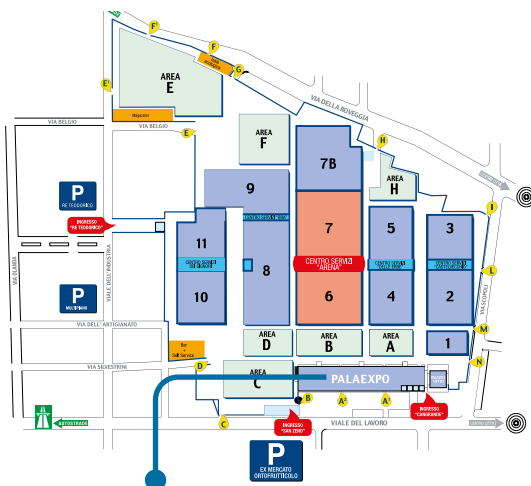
F'
F
G
E'
AREA
E
Magazzino
VIA DELLA BOVEGGIA
VIA BELGIO
VIA BELGIO
E
AREA
F
H
7B
AREA
H
P
RE TEODORICO
9
INGRESSO "RE TEODORICO"
CENTRO SERVIZI
I
11
CENTRO SERVIZI
7
5
3
VIA OLANDA
VIALE DELL'INDUSTRIA
CENTRO SERVIZI "ARENA"
CENTRO SERVIZI
CENTRO SERVIZI
L
8
VIA SCOPOLI
P
10
6
4
2
MULTIPIANO
VIA DELL'ARTIGIANATO
M
AREA
D
AREA
B
AREA
A
1
Bar Self-Service
N
VIA SILVESTRINI
D
AREA
C
PALAEXPO
B
A'
A
AUTOSTRADA
C
INGRESSO "SAN ZENO"
VIALE DEL LAVORO
INGRESSO "CANGRANDE"
P
EX MERCATO ORTOFRUTTICOLO